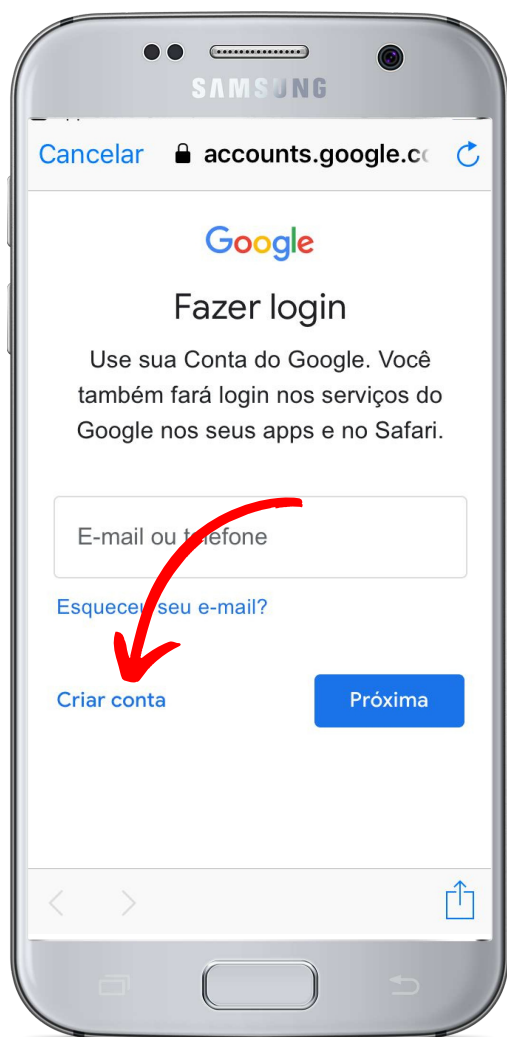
SAMSUNG

Cancelar accounts.google.c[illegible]

Google

Fazer login

Use sua Conta do Google. Você também fará login nos serviços do Google nos seus apps e no Safari.

E-mail ou telefone

Esqueceu seu e-mail?

Criar conta

Próxima